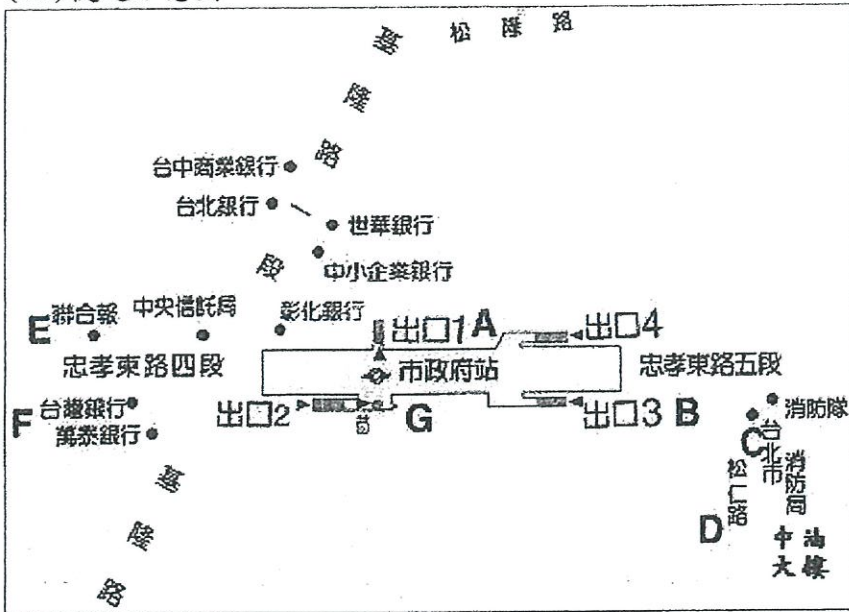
松隆路

基隆路一段

台中商業銀行
台北銀行
世華銀行
中小企業銀行

E 聯合報
中央信託局
彰化銀行
出口1 A
出口4
忠孝東路四段
市政府站
忠孝東路五段
F 台灣銀行
萬泰銀行
出口2
G
出口3 B
消防隊
C 台北市消防局
松仁路
D
中油大樓

基隆路